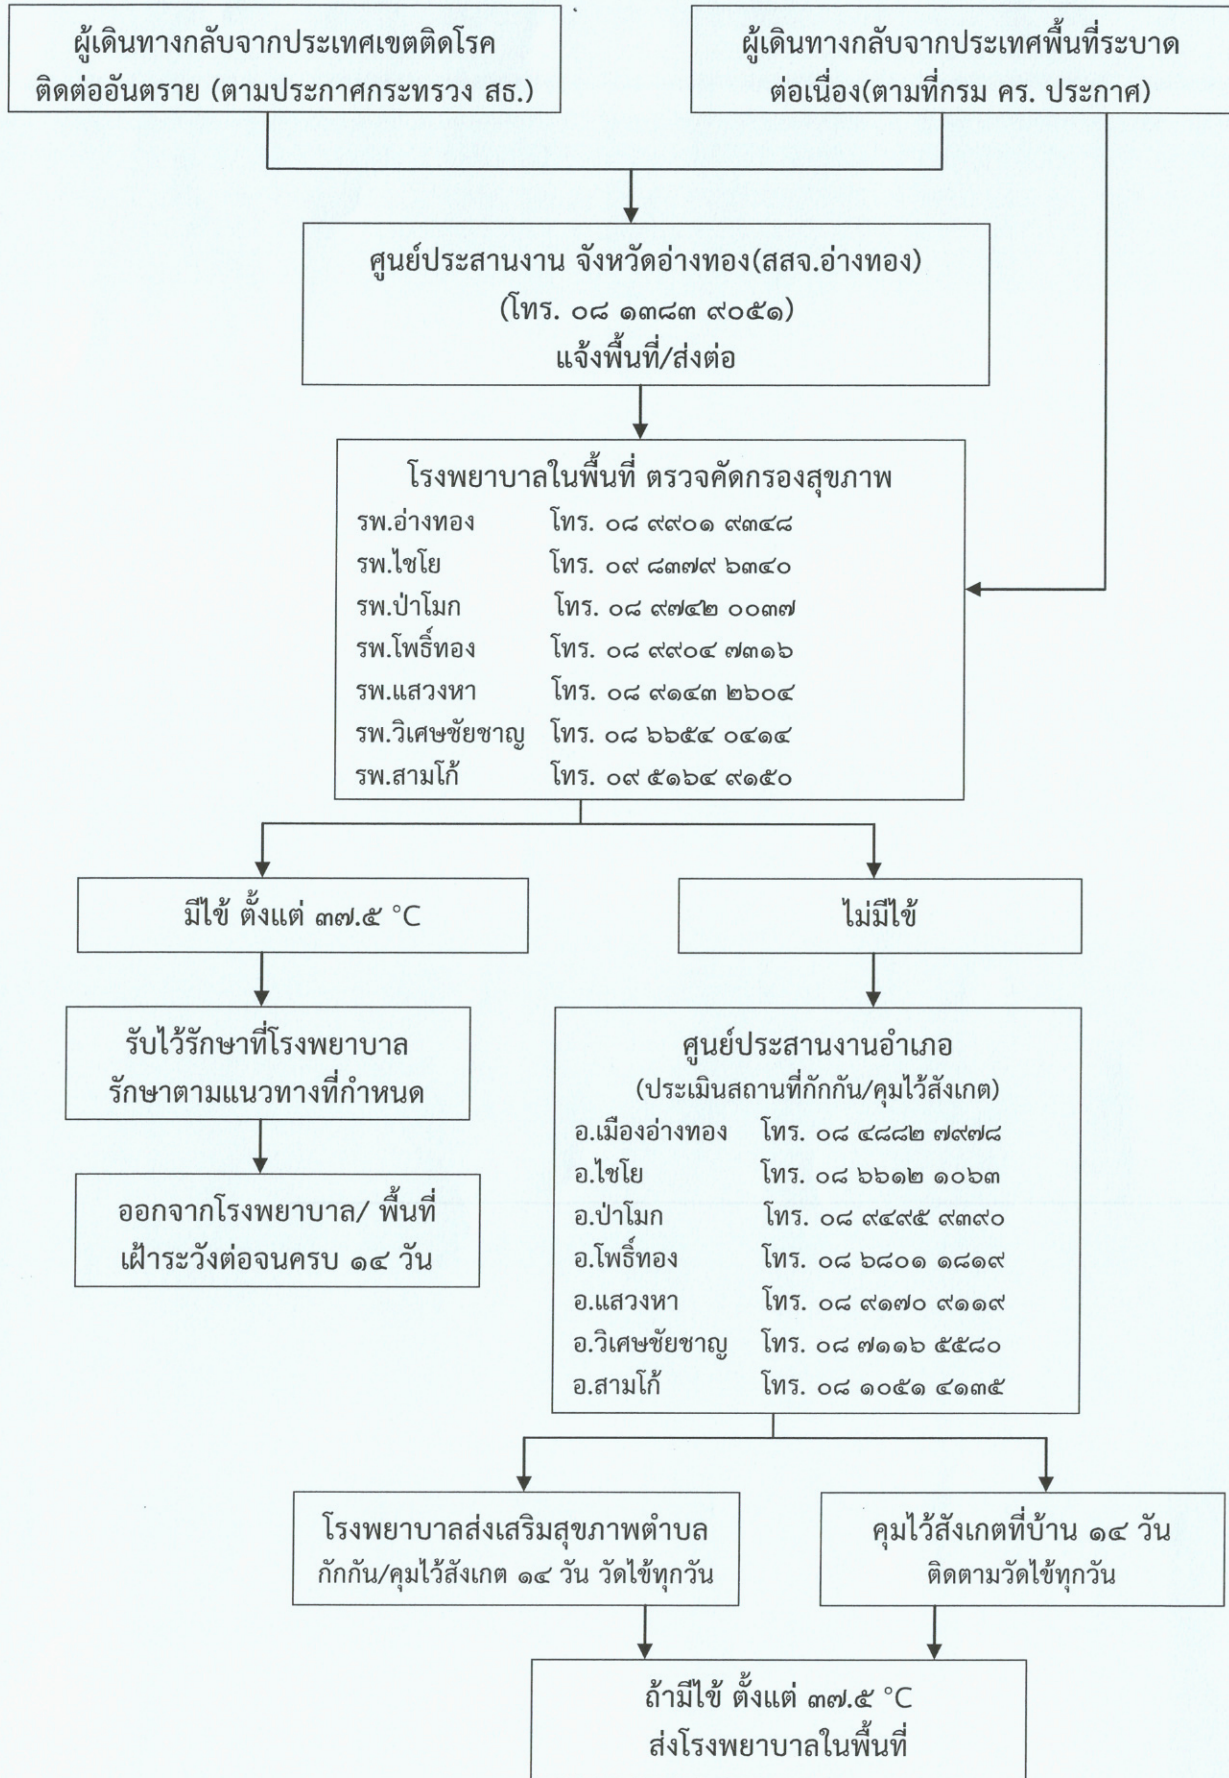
ผู้เดินทางกลับจากประเทศเขตติดโรคติดต่ออันตราย (ตามประกาศกระทรวง สธ.)

ผู้เดินทางกลับจากประเทศพื้นที่ระบาดต่อเนื่อง(ตามที่กรม คร. ประกาศ)

ศูนย์ประสานงาน จังหวัดอ่างทอง(สสจ.อ่างทอง)
(โทร. ๐๘ ๑๓๘๓ ๙๐๕๑)
แจ้งพื้นที่/ส่งต่อ

โรงพยาบาลในพื้นที่ ตรวจคัดกรองสุขภาพ
รพ.อ่างทอง โทร. ๐๘ ๙๙๐๑ ๙๓๔๘
รพ.ไชโย โทร. ๐๙ ๘๓๗๙ ๖๓๔๐
รพ.ป่าโมก โทร. ๐๘ ๙๗๔๒ ๐๐๓๗
รพ.โพธิ์ทอง โทร. ๐๘ ๙๙๐๔ ๗๓๑๖
รพ.แสวงหา โทร. ๐๘ ๙๑๔๓ ๒๖๐๔
รพ.วิเศษชัยชาญ โทร. ๐๘ ๖๖๕๔ ๐๔๑๔
รพ.สามโก้ โทร. ๐๙ ๕๑๖๔ ๙๑๕๐

มีไข้ ตั้งแต่ ๓๗.๕ °C

ไม่มีไข้

รับไว้รักษาที่โรงพยาบาล
รักษาตามแนวทางที่กำหนด

ออกจากโรงพยาบาล/ พื้นที่
เฝ้าระวังต่อจนครบ ๑๔ วัน

ศูนย์ประสานงานอำเภอ
(ประเมินสถานที่กักกัน/คุมไว้สังเกต)
อ.เมืองอ่างทอง โทร. ๐๘ ๔๘๘๒ ๗๙๗๘
อ.ไชโย โทร. ๐๘ ๖๖๑๒ ๑๐๖๓
อ.ป่าโมก โทร. ๐๘ ๙๔๙๕ ๙๓๙๐
อ.โพธิ์ทอง โทร. ๐๘ ๖๘๐๑ ๑๘๑๙
อ.แสวงหา โทร. ๐๘ ๙๑๗๐ ๙๑๑๙
อ.วิเศษชัยชาญ โทร. ๐๘ ๗๑๑๖ ๕๕๘๐
อ.สามโก้ โทร. ๐๘ ๑๐๕๑ ๔๑๓๕

โรงพยาบาลส่งเสริมสุขภาพตำบล
กักกัน/คุมไว้สังเกต ๑๔ วัน วัดไข้ทุกวัน

คุมไว้สังเกตที่บ้าน ๑๔ วัน
ติดตามวัดไข้ทุกวัน

ถ้ามีไข้ ตั้งแต่ ๓๗.๕ °C
ส่งโรงพยาบาลในพื้นที่